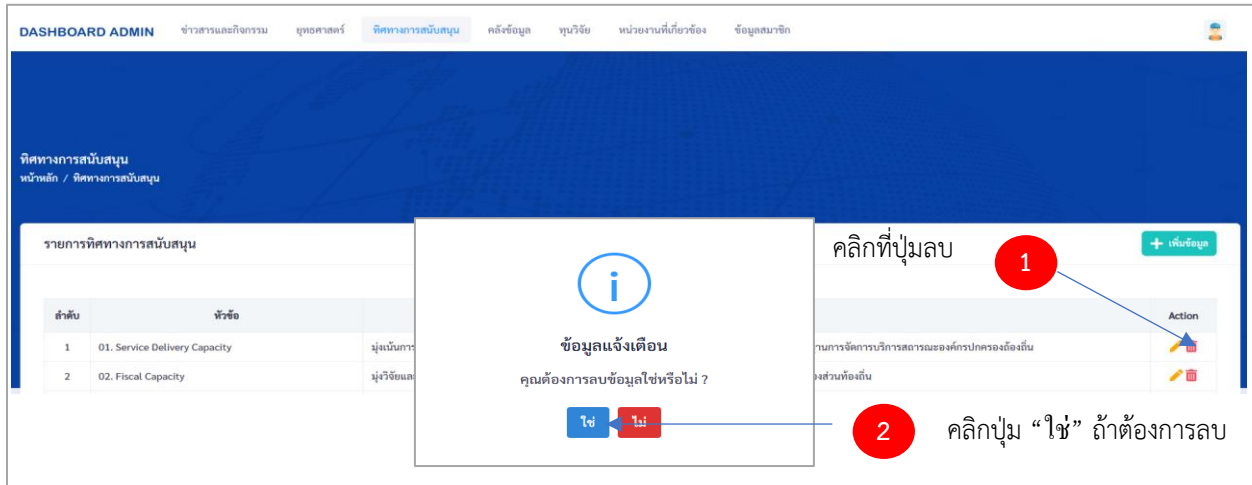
DASHBOARD ADMIN ข่าวสารและกิจกรรม ยุทธศาสตร์ ทิศทางการสนับสนุน คลังข้อมูล ทุนวิจัย หน่วยงานที่เกี่ยวข้อง ข้อมูลสมาชิก

ทิศทางการสนับสนุน
หน้าหลัก / ทิศทางการสนับสนุน

รายการทิศทางการสนับสนุน

คลิกที่ปุ่มลบ

1

+ เพิ่มข้อมูล

| ลำดับ | หัวข้อ | | | Action |
|---|---|---|---|---|
| 1 | 01. Service Delivery Capacity | มุ่งเน้นการ | านการจัดการบริการสาธารณะขององค์กรปกครองถิ่น | |
| 2 | 02. Fiscal Capacity | มุ่งวิจัยและ | องส่วนท้องถิ่น | |

i

ข้อมูลแจ้งเตือน

คุณต้องการลบข้อมูลใช่หรือไม่ ?

ใช่ ไม่

2

คลิกปุ่ม “ใช่” ถ้าต้องการลบ